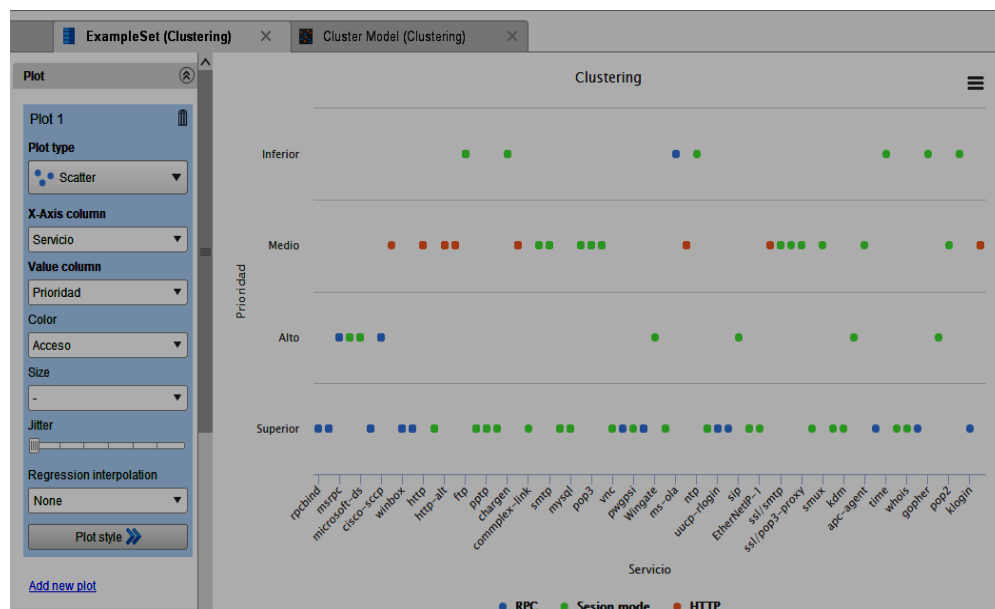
ExampleSet (Clustering) ✕ Cluster Model (Clustering) ✕

Plot

Plot 1

Plot type

Scatter

X-Axis column

Servicio

Value column

Prioridad

Color

Acceso

Size

-

Jitter

Regression interpolation

None

Plot style

Add new plot

Clustering

Inferior

Medio

Alto

Superior

Prioridad

rpcbind
msrpc
microsoft-ds
cisco-sccp
winbox
http
http-alt
ftp
pptp
chargen
commplex-link
smtp
mysql
pop3
vnc
pwgpsi
Wingate
ms-ola
ntp
uucp-rlogin
sip
EtherNetIP-1
ssl/smtp
ssl/pop3-proxy
smux
kdm
apc-agent
time
whois
gopher
pop2
klogin

Servicio

RPC Sesion mode HTTP